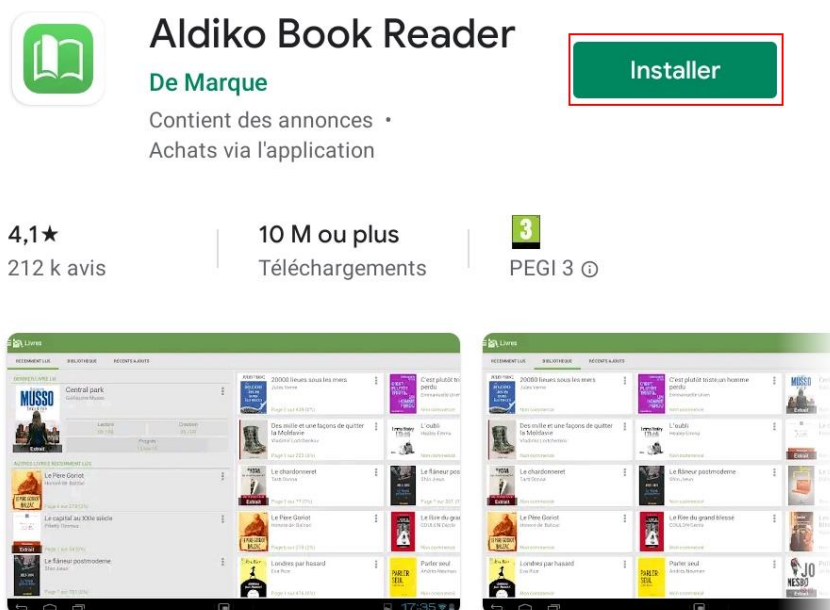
Aldiko Book Reader

De Marque

Contient des annonces •
Achats via l'application

Installer

4,1★
212 k avis

10 M ou plus
Téléchargements

3
PEGI 3

Livres

RÉCEMMENT LUS   BIBLIOTHÈQUE   RÉCENTS AJOUTS

MUSSO

Central park
Guillaume Musso

Lecture

Création

Progrès

Extrait

AUTRES LIVRES RÉCEMMENT LUS

Le Père Goriot
Honoré de Balzac

Le capital au XXIe siècle
Piketty Thomas

Extrait

Le flâneur postmoderne

20000 lieues sous les mers
Jules Verne

C'est plutôt triste un homme perdu

Des mille et une façons de quitter la Moldavie
Vladimir Lorchenkov

L'oubli

Le chardonneret
Tartt Donna

Le flâneur pos

Le Père Goriot
Honoré de Balzac

Le livre du gra

Londres par hasard

Parler seul

Livres

RÉCEMMENT LUS   BIBLIOTHÈQUE   RÉCENTS AJOUTS

20000 lieues sous les mers
Jules Verne

C'est plutôt triste un homme perdu

Des mille et une façons de quitter la Moldavie
Vladimir Lorchenkov

L'oubli

Le chardonneret
Tartt Donna

Le flâneur postmoderne

Le Père Goriot
Honoré de Balzac

Le livre du grand blessé

Londres par hasard

Parler seul

MUSSO

Extrait

NESBO

17:35